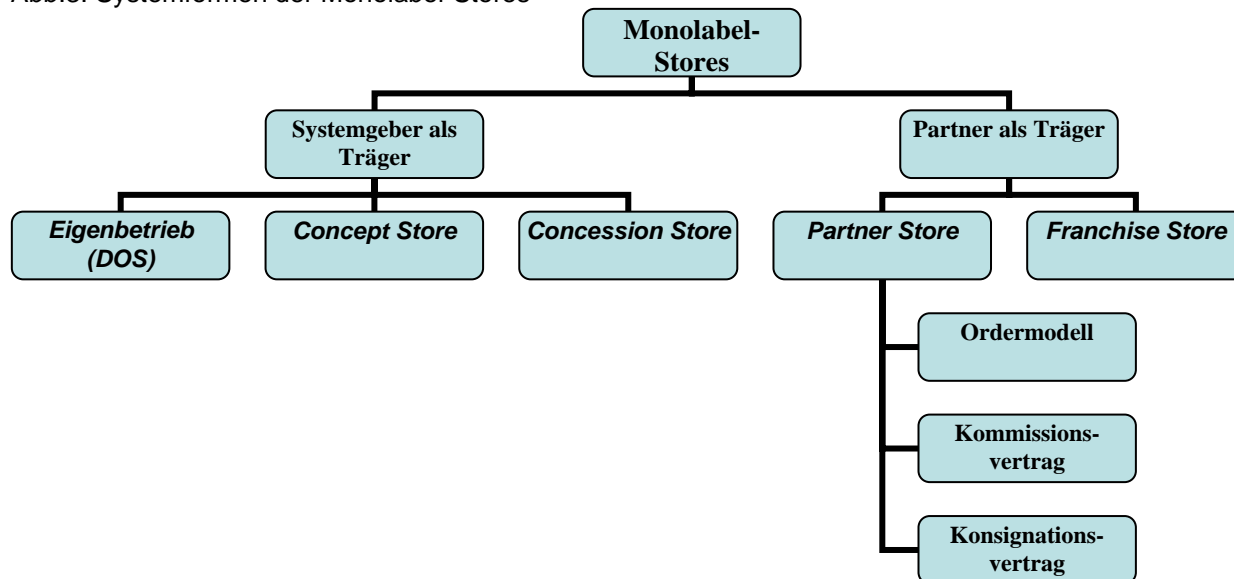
Abb.5: Systemformen der Monolabel-Stores

Monolabel-Stores

Systemgeber als Träger

Partner als Träger

Eigenbetrieb (DOS)

Concept Store

Concession Store

Partner Store

Franchise Store

Ordermodell

Kommissionsvertrag

Konsignationsvertrag